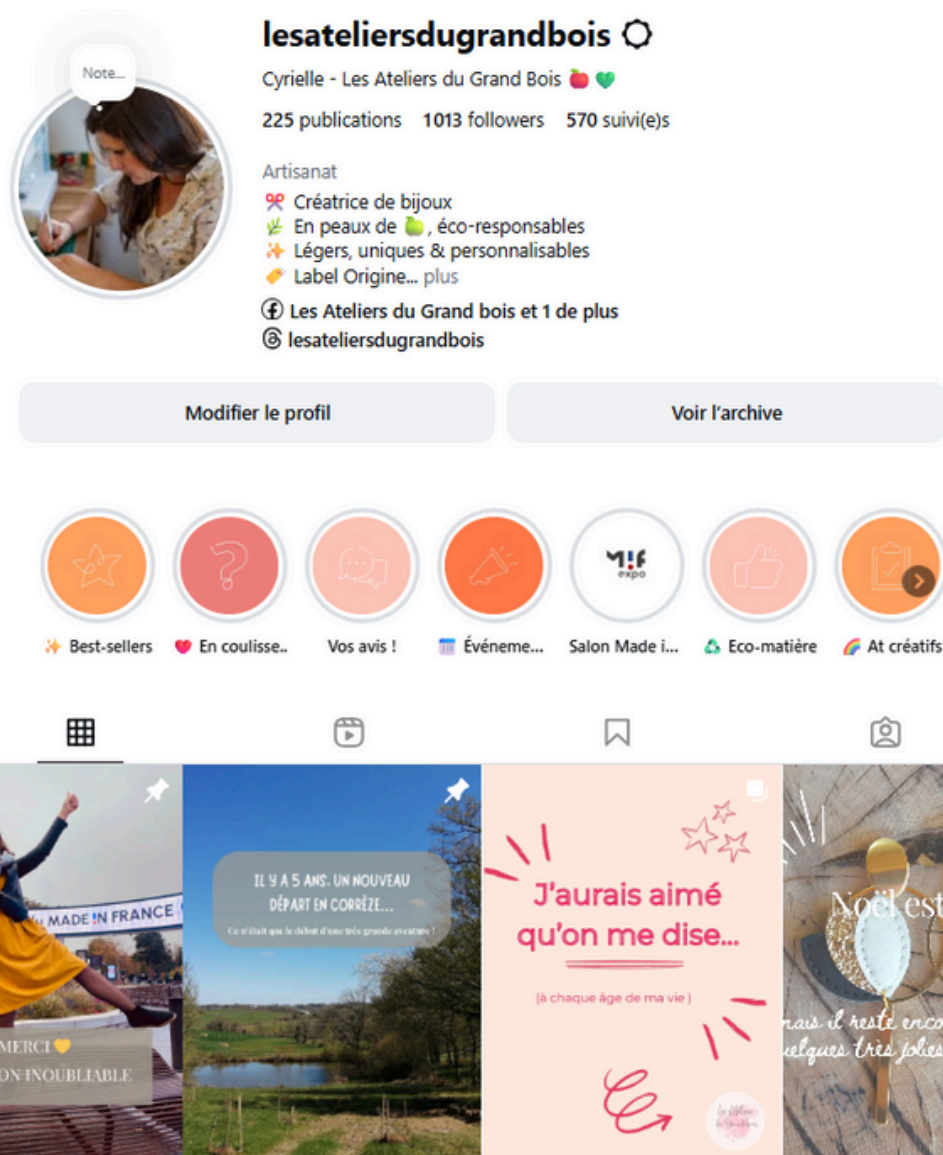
Note...

lesateliersdugrandbois

Cyrielle - Les Ateliers du Grand Bois 🍎 💚

225 publications 1013 followers 570 suivi(e)s

Artisanat
✂️ Créatrice de bijoux
🌿 En peaux de 🍏, éco-responsables
✨ Légers, uniques & personnalisables
🏷️ Label Origine... plus

Les Ateliers du Grand bois et 1 de plus
lesateliersdugrandbois

Modifier le profil

Voir l'archive

M.I.F expo

✨ Best-sellers
❤️ En coulisse..
Vos avis !
📅 Événeme...
Salon Made i...
♻️ Eco-matière
🌈 At créatifs

MADE IN FRANCE
MERCI 💛
ON INOUBLIABLE

IL Y A 5 ANS, UN NOUVEAU DÉPART EN CORRÈZE...
Ce n'était que le début d'une très grande aventure !

J'aurais aimé qu'on me dise...
(à chaque âge de ma vie)

Noël est
mais il reste enco
quelques très jolies